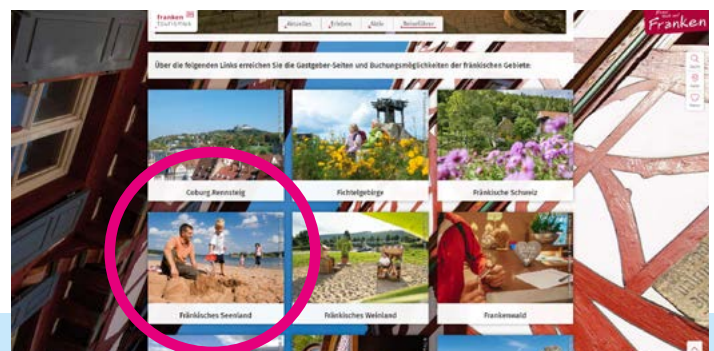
franken Tourismus

Aktuelles | Erleben | Ziele | Reiseführer

Reise lust auf Franken

Über die folgenden Links erreichen Sie die Gastgeber-Seiten und Buchungsmöglichkeiten der fränkischen Gebiete:

Coburg.Rennsteig

Fichtelgebirge

Fränkische Schweiz

Fränkisches Seenland

Fränkisches Weinland

Frankenwald